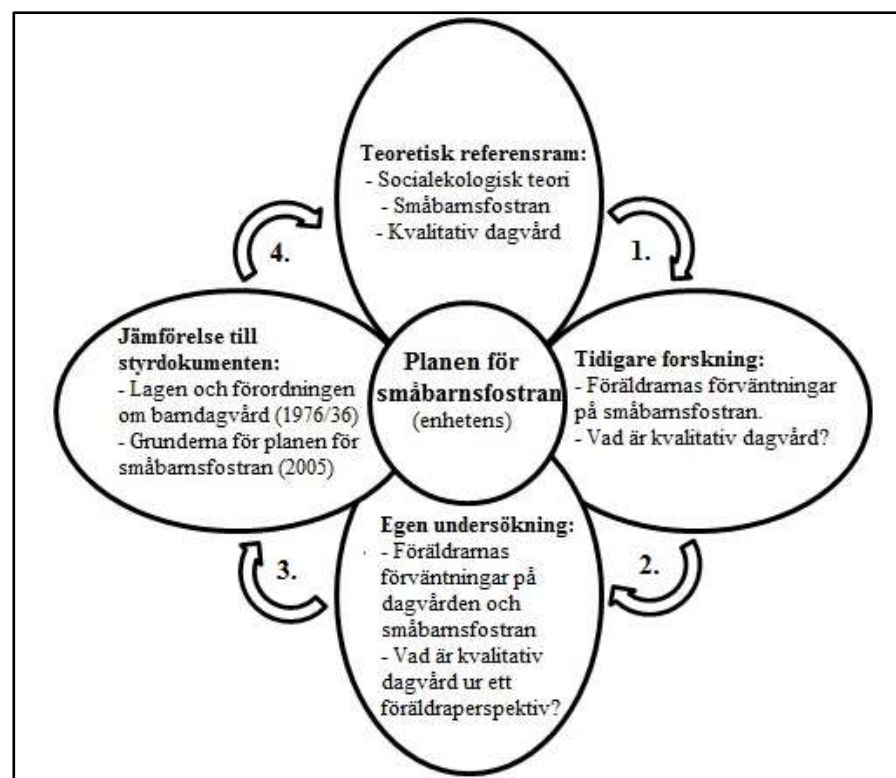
Teoretisk referensram:
- Socialekologisk teori
- Småbarnsfostran
- Kvalitativ dagvård

1.

Tidigare forskning:
- Föräldrarnas förväntningar på småbarnsfostran.
- Vad är kvalitativ dagvård?

2.

Egen undersökning:
- Föräldrarnas förväntningar på dagvården och småbarnsfostran
- Vad är kvalitativ dagvård ur ett föräldraperspektiv?

3.

Jämförelse till styrdokumenten:
- Lagen och förordningen om barndagvård (1976/36)
- Grunderna för planen för småbarnsfostran (2005)

4.

Planen för småbarnsfostran
(enhetens)